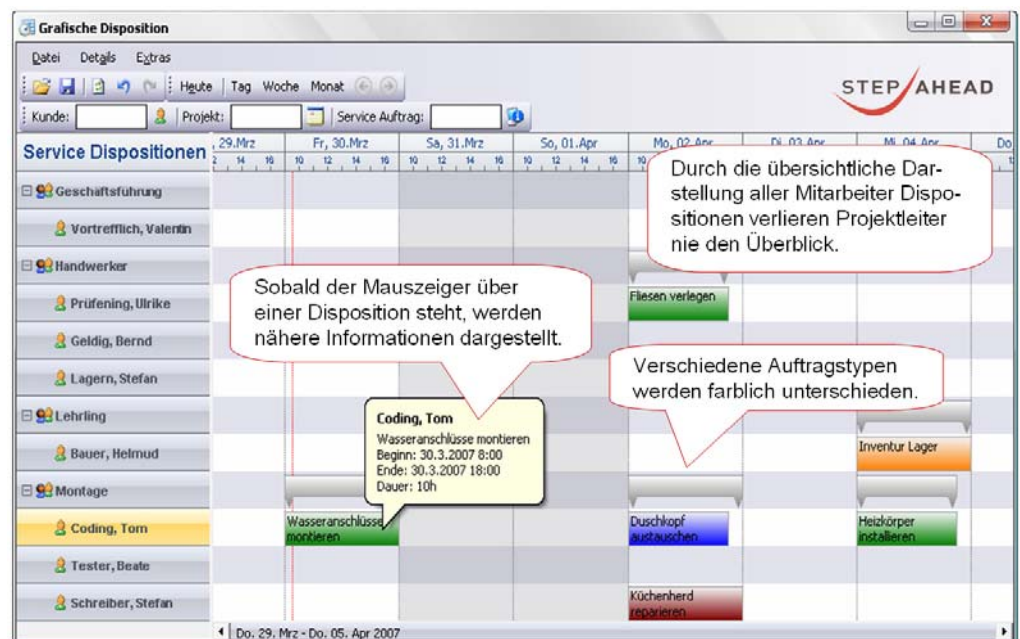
Grafische Disposition

Datei Details Extras

Heute | Tag Woche Monat

STEP AHEAD

Kunde: | Projekt: | Service Auftrag:

Service Dispositionen

29.Mrz | Fr, 30.Mrz | Sa, 31.Mrz | So, 01.Apr | Mo, 02.Apr | Di, 03.Apr | Mi, 04.Apr | Do

14 16 10 12 14 16 10 12 14 16 10 12 14 16 10

Geschäftsführung
Vortrefflich, Valentin
Handwerker
Prüfening, Ulrike
Geldig, Bernd
Lagern, Stefan
Lehrling
Bauer, Helmud
Montage
Coding, Tom
Tester, Beate
Schreiber, Stefan

Durch die übersichtliche Darstellung aller Mitarbeiter Dispositionen verlieren Projektleiter nie den Überblick.

Sobald der Mauszeiger über einer Disposition steht, werden nähere Informationen dargestellt.

Fliesen verlegen

Verschiedene Auftragstypen werden farblich unterschieden.

Coding, Tom
Wasseranschlüsse montieren
Beginn: 30.3.2007 8:00
Ende: 30.3.2007 18:00
Dauer: 10h

Inventur Lager

Wasseranschlüsse montieren

Duschkopf austauschen

Heizkörper installieren

Küchenherd reparieren

Do. 29. Mrz - Do. 05. Apr 2007